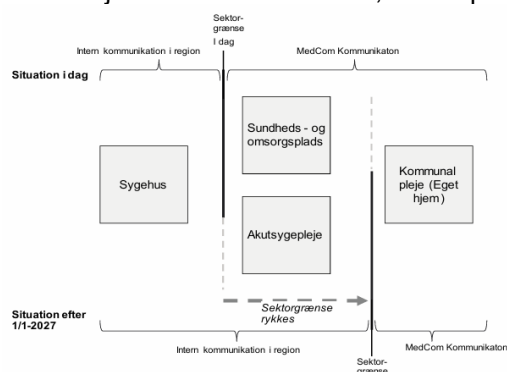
Sektorgrænse I dag

Intern kommunikation i region

MedCom Kommunikaton

Situation i dag

Sygehus

Sundheds - og omsorgsplads

Akutsygepleje

Kommunal pleje (Eget hjem)

Situation efter 1/1-2027

Sektorgrænse rykkes

Intern kommunikation i region

Sektorgrænse

MedCom Kommunikaton